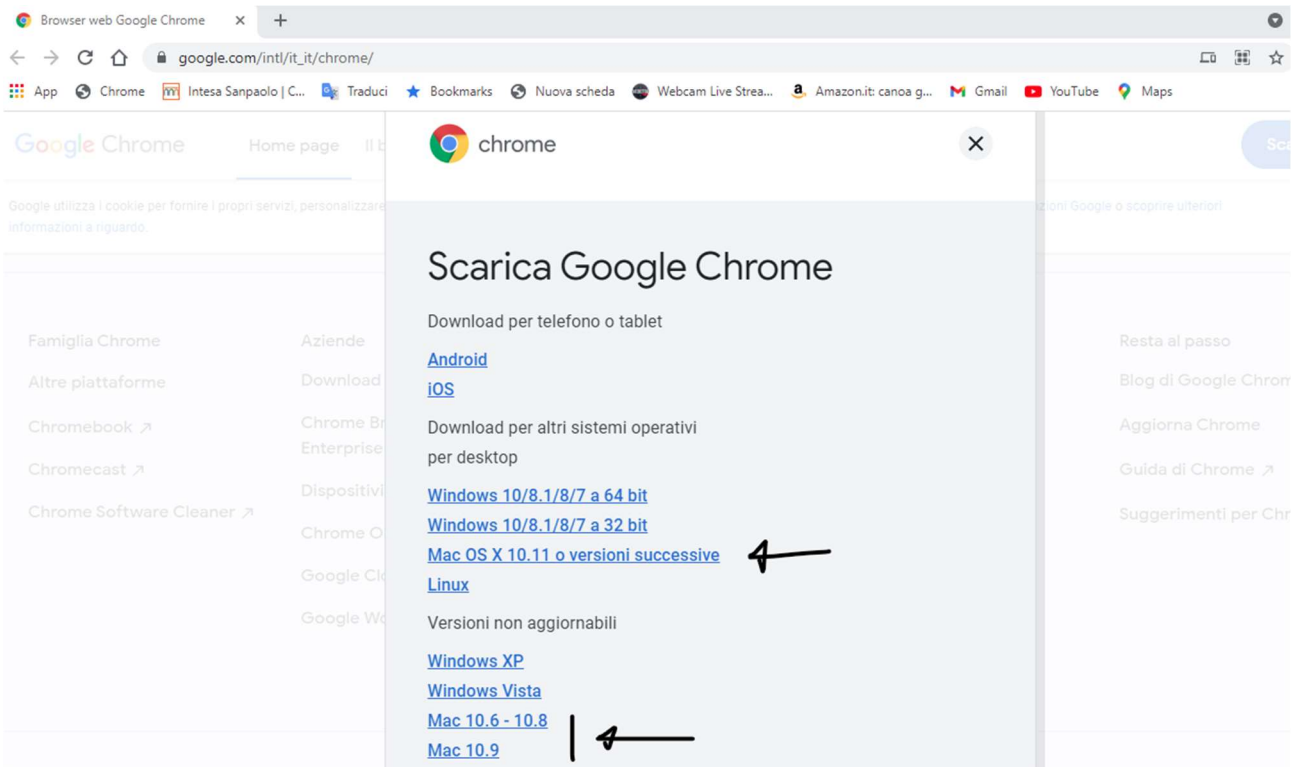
Browser web Google Chrome ×
google.com/intl/it_it/chrome/
App Chrome Intesa Sanpaolo | C... Traduci Bookmarks Nuova scheda Webcam Live Strea... Amazon.it: canoa g... Gmail YouTube Maps

Google Chrome Home page Il b

Google utilizza i cookie per fornire i propri servizi, personalizzare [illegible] zioni Google o scoprire ulteriori informazioni a riguardo.

Famiglia Chrome
Altre piattaforme
Chromebook ↗
Chromecast ↗
Chrome Software Cleaner ↗

Aziende
Download
Chrome Br
Enterprise
Dispositivi
Chrome O
Google Cl
Google W

Resta al passo
Blog di Google Chrom
Aggiorna Chrome
Guida di Chrome ↗
Suggerimenti per Chr

chrome

Scarica Google Chrome

Download per telefono o tablet

Android
iOS

Download per altri sistemi operativi per desktop

Windows 10/8.1/8/7 a 64 bit
Windows 10/8.1/8/7 a 32 bit
Mac OS X 10.11 o versioni successive
Linux

Versioni non aggiornabili

Windows XP
Windows Vista
Mac 10.6 - 10.8
Mac 10.9